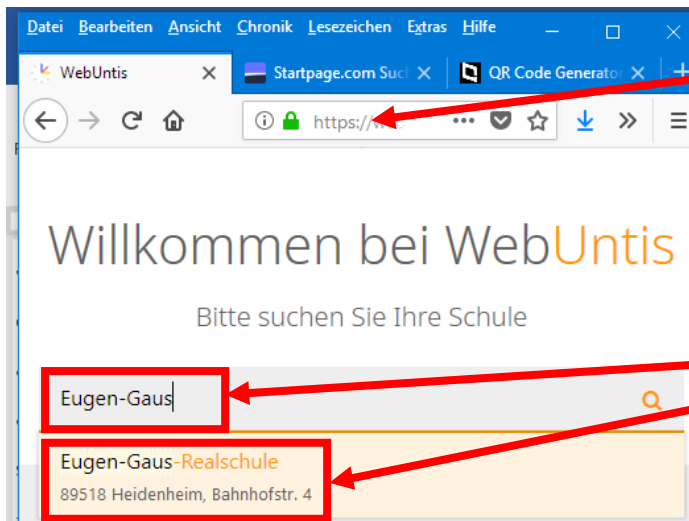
Datei Bearbeiten Ansicht Chronik Lesezeichen Extras Hilfe

WebUntis

Startpage.com Suc

QR Code Generator

https://

Willkommen bei WebUntis

Bitte suchen Sie Ihre Schule

Eugen-Gaus

Eugen-Gaus-Realschule

89518 Heidenheim, Bahnhofstr. 4